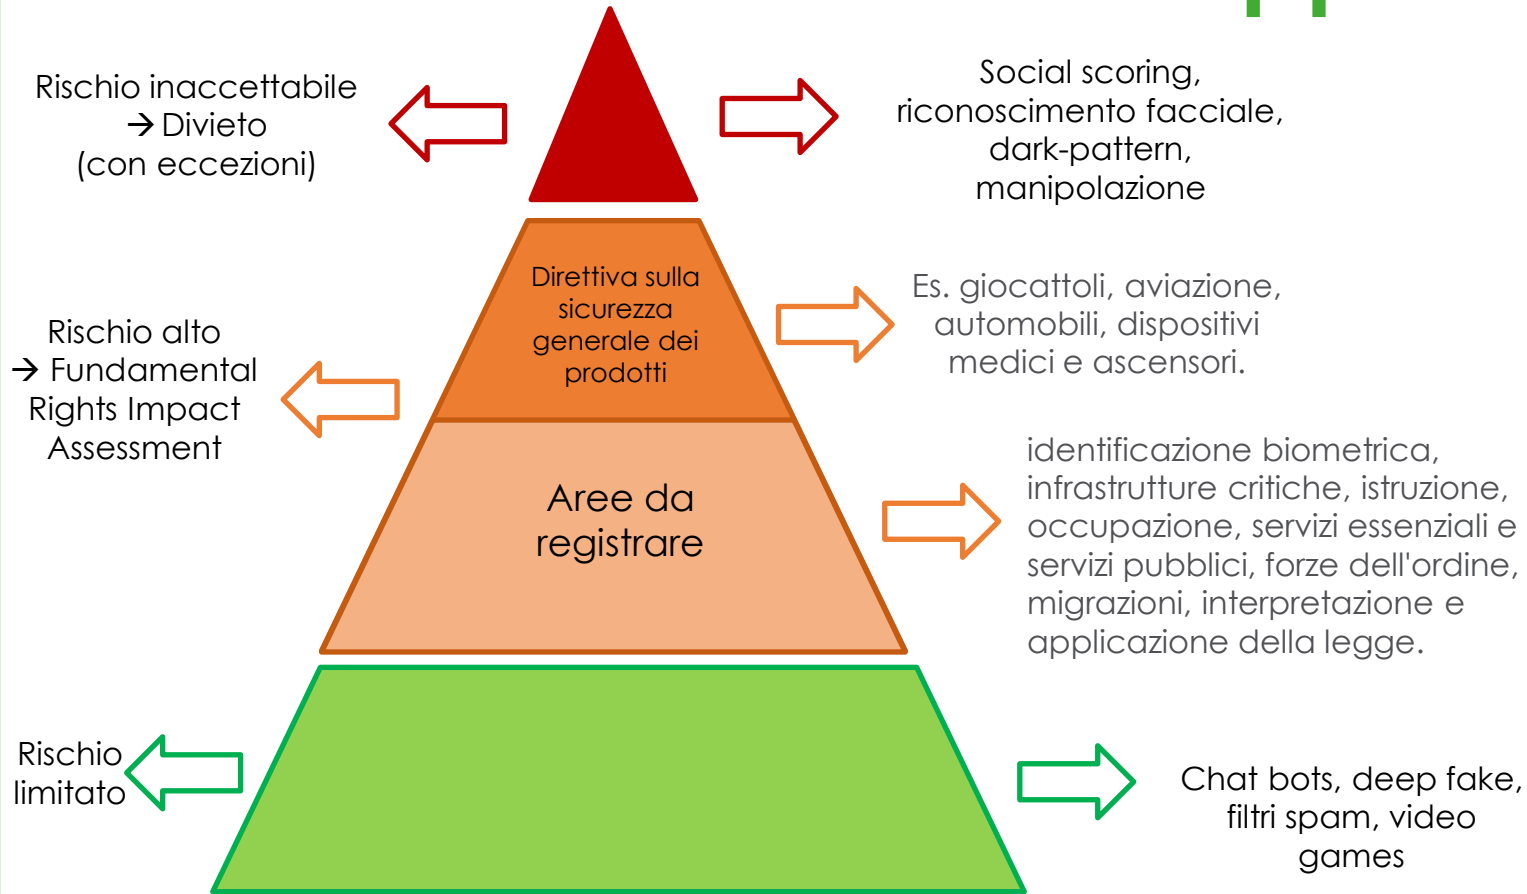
Rischio inaccettabile
→ Divieto
(con eccezioni)

Social scoring, riconoscimento facciale, dark-pattern, manipolazione

Direttiva sulla sicurezza generale dei prodotti

Es. giocattoli, aviazione, automobili, dispositivi medici e ascensori.

Rischio alto
→ Fundamental Rights Impact Assessment

Aree da registrare

identificazione biometrica, infrastrutture critiche, istruzione, occupazione, servizi essenziali e servizi pubblici, forze dell'ordine, migrazioni, interpretazione e applicazione della legge.

Rischio limitato

Chat bots, deep fake, filtri spam, video games